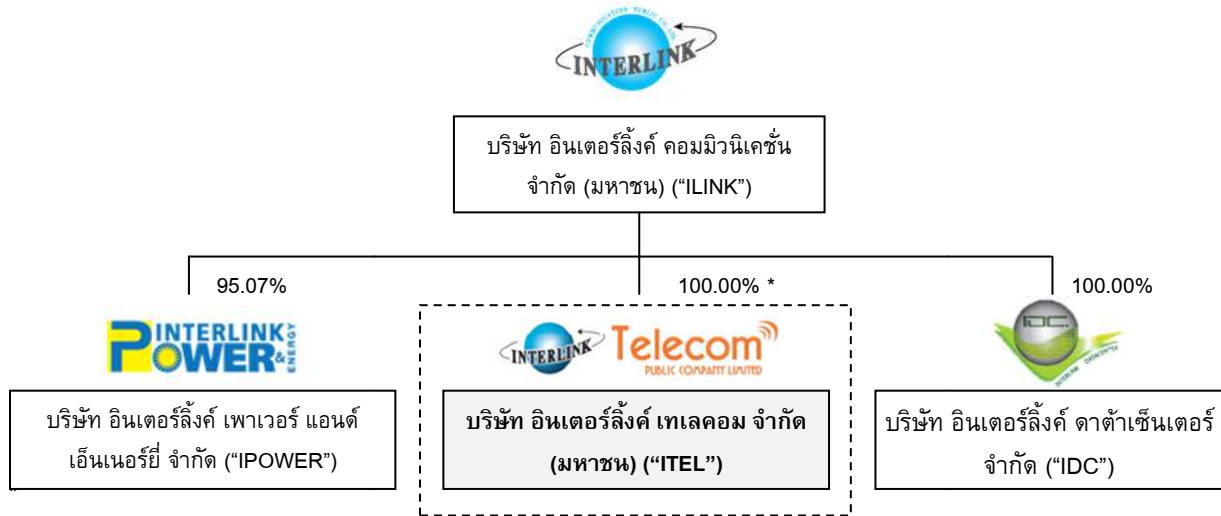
INTERLINK

บริษัท อินเตอร์ลิ้งค์ คอมมิวนิเคชั่น จำกัด (มหาชน) ("ILINK")

95.07%

100.00% *

100.00%

INTERLINK POWER & ENERGY

บริษัท อินเตอร์ลิ้งค์ เพาเวอร์ แอนด์ เอ็นเนอร์ยี่ จำกัด ("IPOWER")

INTERLINK Telecom PUBLIC COMPANY LIMITED

บริษัท อินเตอร์ลิ้งค์ เทเลคอม จำกัด (มหาชน) ("ITEL")

IDC INTERLINK DATACENTER

บริษัท อินเตอร์ลิ้งค์ ดาต้าเซ็นเตอร์ จำกัด ("IDC")